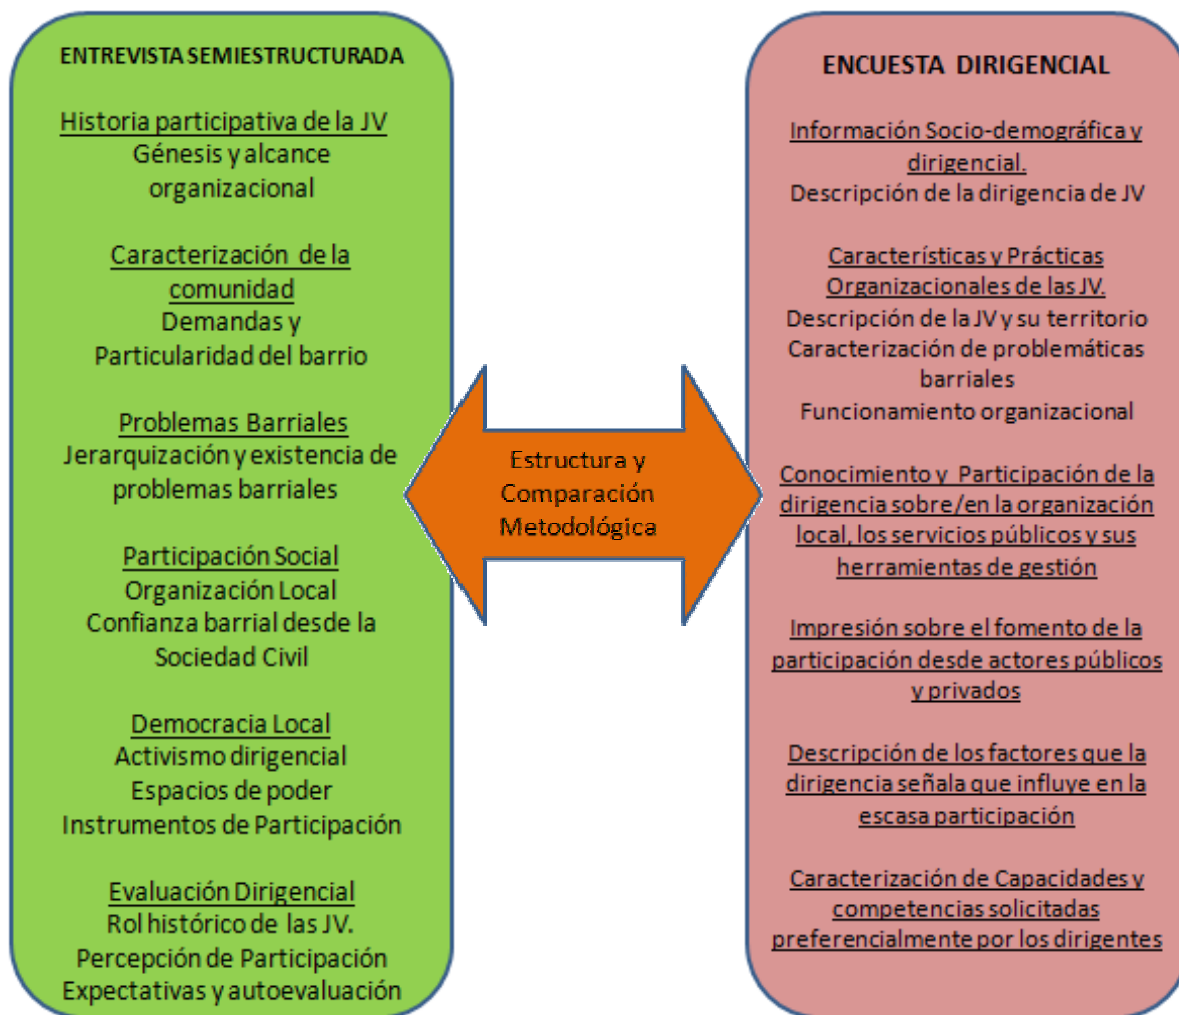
ENTREVISTA SEMIESTRUCTURADA

Historia participativa de la JV
Génesis y alcance organizacional

Caracterización de la comunidad
Demandas y Particularidad del barrio

Problemas Barriales
Jerarquización y existencia de problemas barriales

Participación Social
Organización Local
Confianza barrial desde la Sociedad Civil

Democracia Local
Activismo dirigencial
Espacios de poder
Instrumentos de Participación

Evaluación Dirigencial
Rol histórico de las JV.
Percepción de Participación
Expectativas y autoevaluación

Estructura y Comparación Metodológica

ENCUESTA DIRIGENCIAL

Información Socio-demográfica y dirigencial.
Descripción de la dirigencia de JV

Características y Prácticas Organizacionales de las JV.
Descripción de la JV y su territorio
Caracterización de problemáticas barriales
Funcionamiento organizacional

Conocimiento y Participación de la dirigencia sobre/en la organización local, los servicios públicos y sus herramientas de gestión

Impresión sobre el fomento de la participación desde actores públicos y privados

Descripción de los factores que la dirigencia señala que influye en la escasa participación

Caracterización de Capacidades y competencias solicitadas preferencialmente por los dirigentes